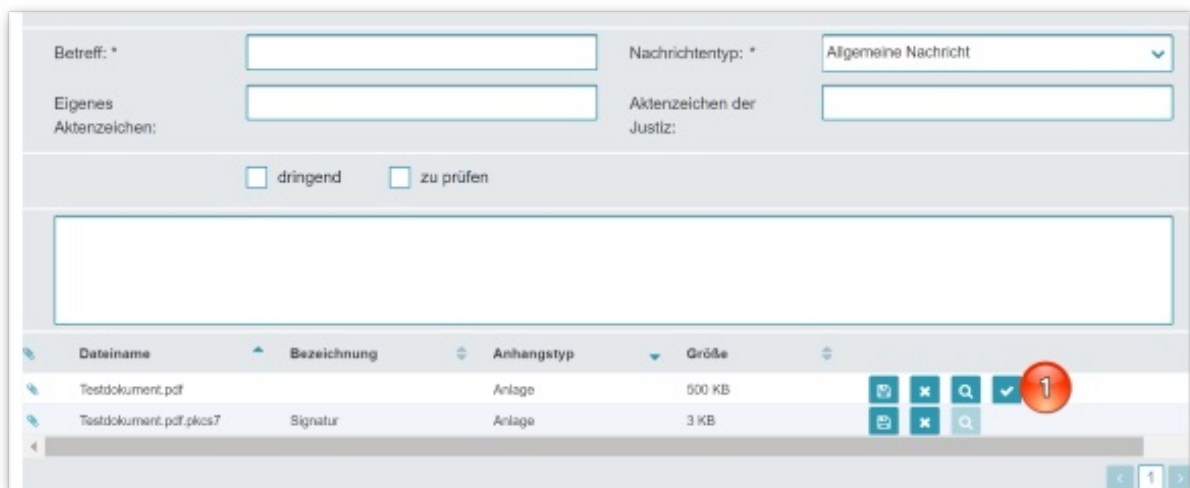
Betreff: *

Nachrichtentyp: *

Allgemeine Nachricht

Eigenes Aktenzeichen:

Aktenzeichen der Justiz:

dringend

zu prüfen

| Dateiname | Bezeichnung | Anhangstyp | Größe |
|---|---|---|---|
| Testdokument.pdf | | Anlage | 500 KB |
| Testdokument.pdf.pkcs7 | Signatur | Anlage | 3 KB |

1

1